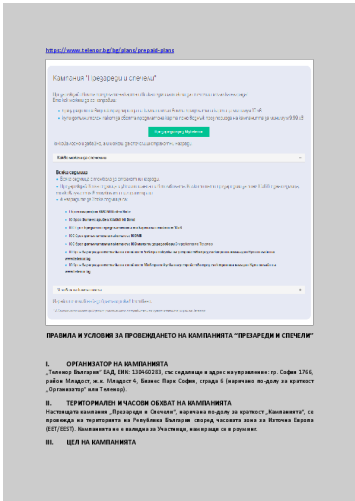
https://www.telenor.bg/bg/plans/prepaid-plans

Кампания "Презареди и спечели"

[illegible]

ПРАВИЛА И УСЛОВИЯ ЗА ПРОВЕЖДАНЕТО НА КАМПАНИЯТА "ПРЕЗАРЕДИ И СПЕЧЕЛИ"

I. ОРГАНИЗАТОР НА КАМПАНИЯТА
„Теленор България" ЕАД, ЕИК: 130460283, със седалище и адрес на управление: гр. София 1766, район Младост, ж.к. Младост 4, Бизнес Парк София, сграда 6 (наричано по-долу за краткост „Организатор" или Теленор).

II. ТЕРИТОРИАЛЕН И ЧАСОВИ ОБХВАТ НА КАМПАНИЯТА
Настоящата кампания „Презареди и Спечели", наричана по-долу за краткост „Кампанията", се провежда на територията на Република България според часовата зона за Източна Европа (EET/EEST). Кампанията е валидна за Участници, навършили 18 г. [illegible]

III. ЦЕЛ НА КАМПАНИЯТА